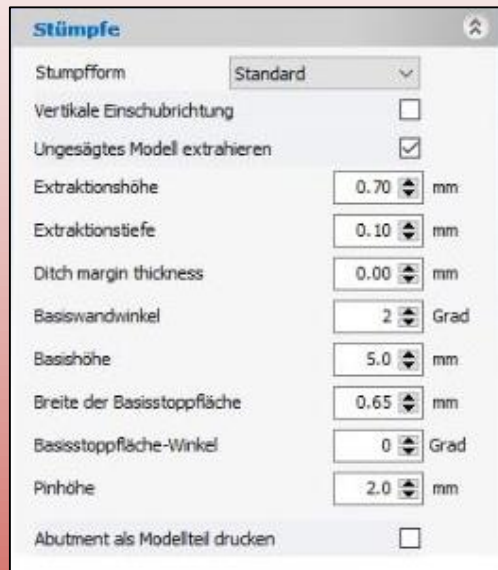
Stümpfe

| | | |
|---|---|---|
| Stumpfform | Standard | |
| Vertikale Einschubrichtung | | |
| Ungesägtes Modell extrahieren | | |
| Extraktionshöhe | 0.70 | mm |
| Extraktionstiefe | 0.10 | mm |
| Ditch margin thickness | 0.00 | mm |
| Basiswandwinkel | 2 | Grad |
| Basishöhe | 5.0 | mm |
| Breite der Basisstoppfläche | 0.65 | mm |
| Basisstoppfläche-Winkel | 0 | Grad |
| Pinhöhe | 2.0 | mm |
| Abutment als Modellteil drucken | | |